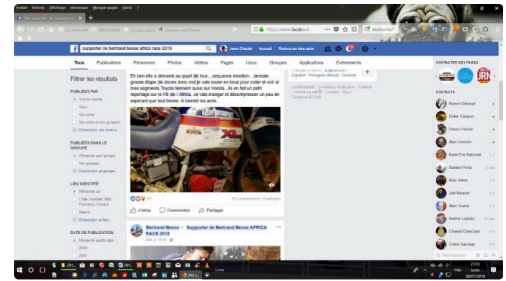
supporter de bertrand besse africa race 2019

Tous Publications Personnes Photos Vidéos Pages Lieux Groupes Applications Événements

Filtrer les résultats

PUBLIÉES PAR

PUBLIÉES DANS LE GROUPE

LIEU IDENTIFIÉ

DATE DE PUBLICATION

Et bien elle a démarré au quart de tour... sequence émotion... demain grosse étape de dunes donc moi je vais rouler en locaz pour rester et voir si mes segments Toyota tiennent aussi sur Honda...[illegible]

J'aime Commenter Partager

Bertrand Besse › Supporter de Bertrand Besse AFRICA RACE 2019

CONTACTS